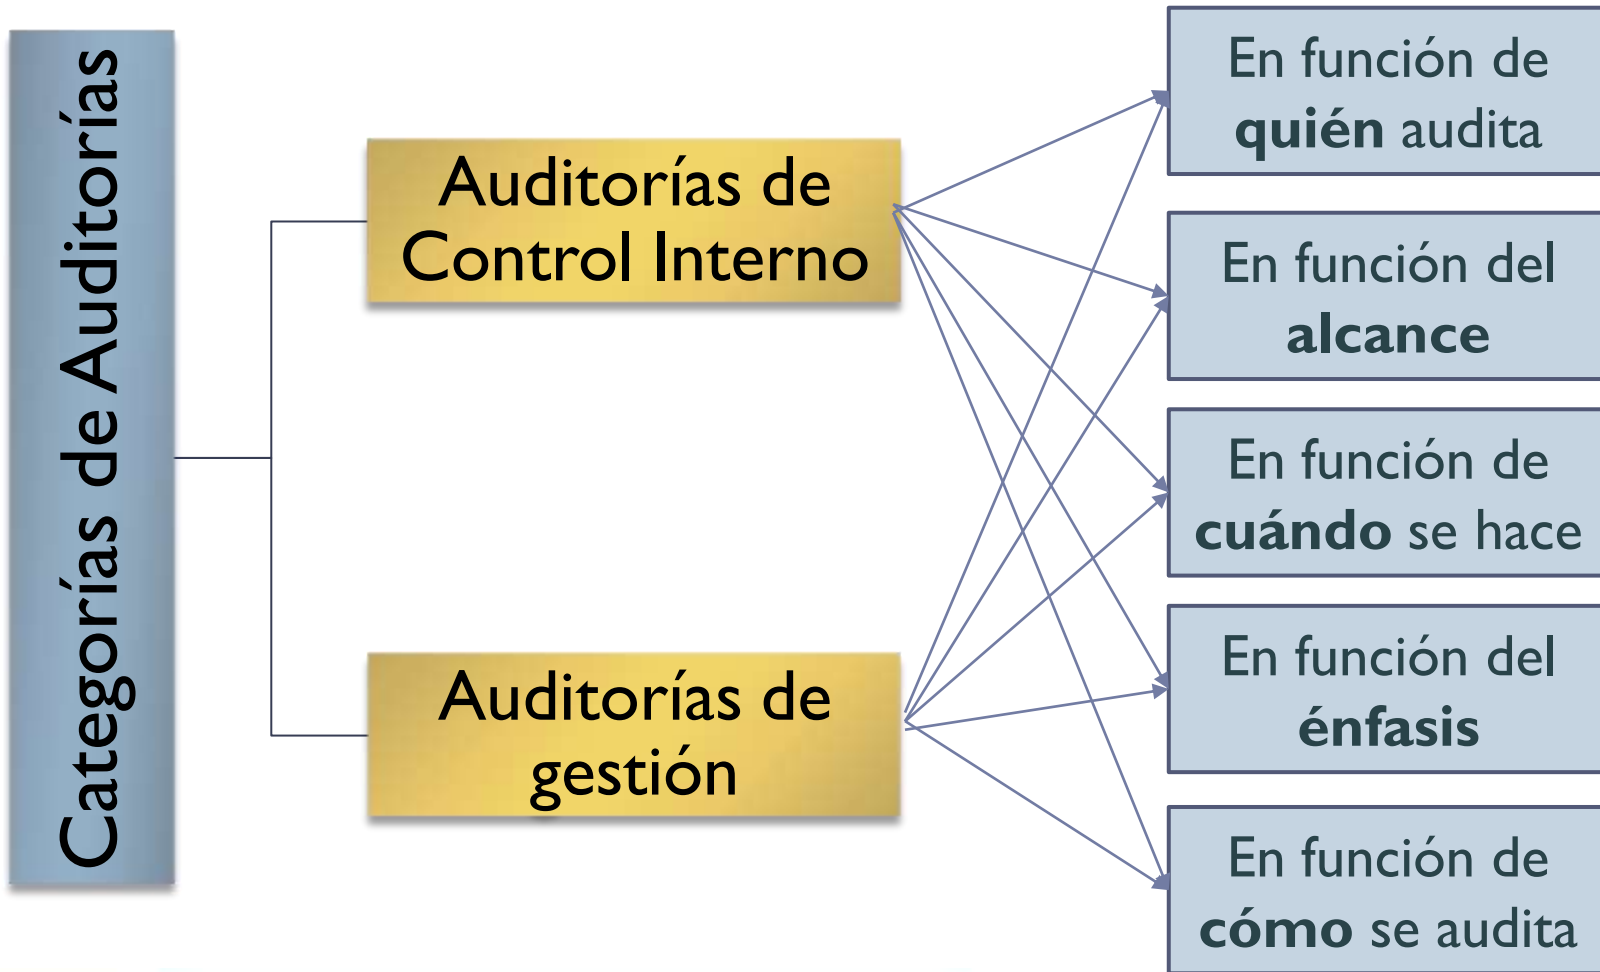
Categorías de Auditorías

Auditorías de Control Interno

Auditorías de gestión

En función de **quién** audita

En función del **alcance**

En función de **cuándo** se hace

En función del **énfasis**

En función de **cómo** se audita